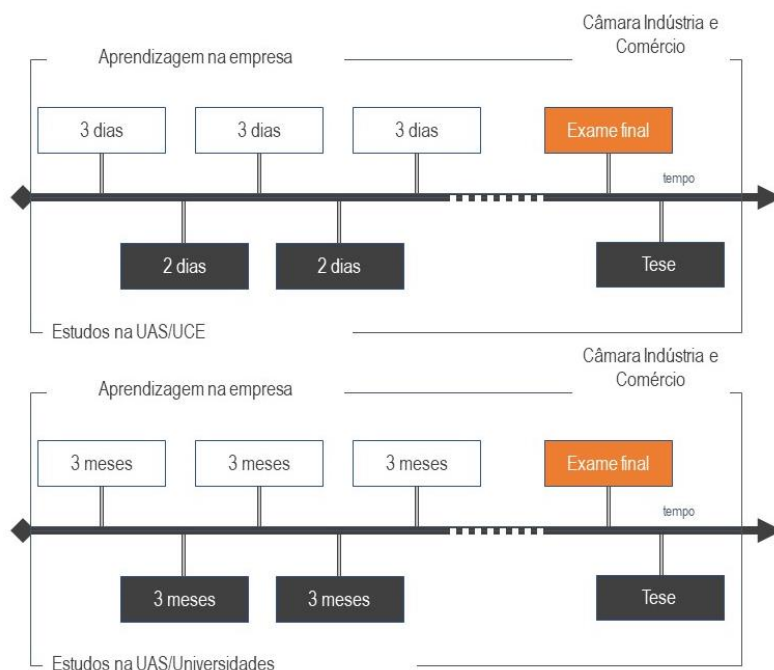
Câmara Indústria e Comércio

Aprendizagem na empresa

3 dias

3 dias

3 dias

Exame final

tempo

2 dias

2 dias

Tese

Estudos na UAS/UCE

Câmara Indústria e Comércio

Aprendizagem na empresa

3 meses

3 meses

3 meses

Exame final

tempo

3 meses

3 meses

Tese

Estudos na UAS/Universidades